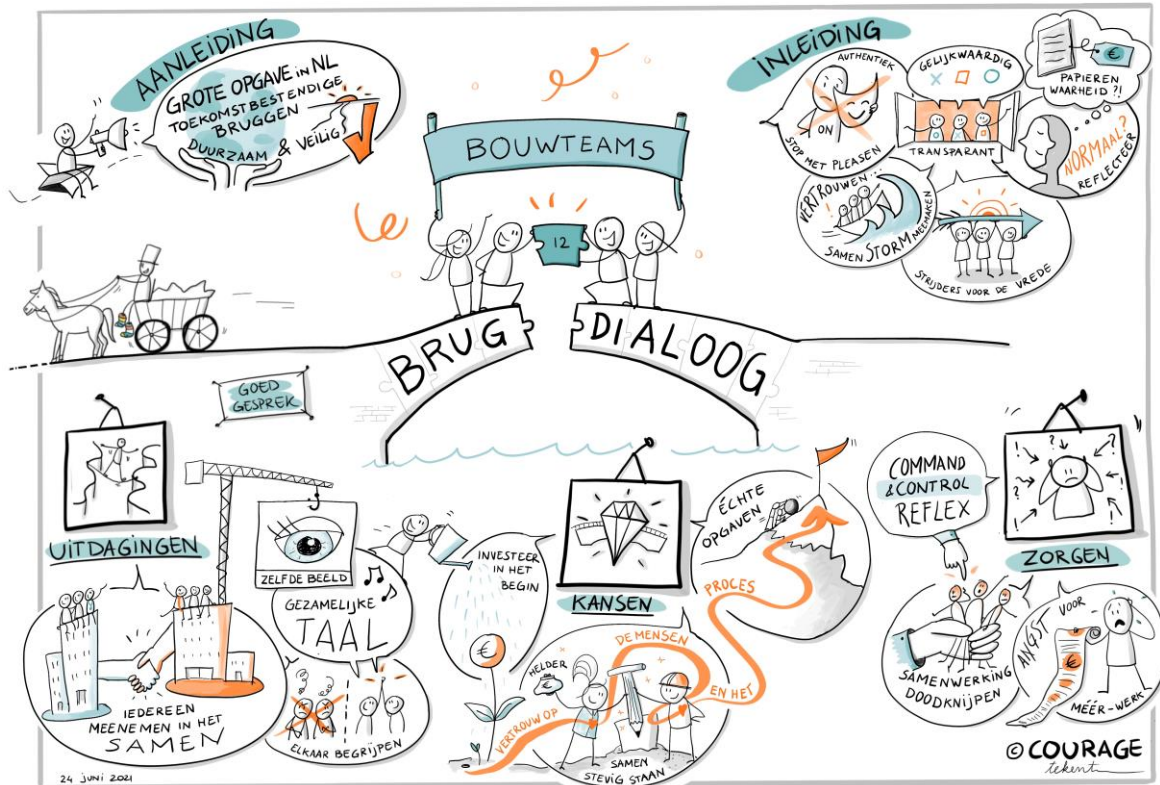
AANLEIDING

GROTE OPGAVE IN NL
TOEKOMSTBESTENDIGE BRUGGEN
DUURZAAM & VEILIG

BOUWTEAMS

12

INLEIDING

AUTHENTIEK
ON
STOP MET PLEASEN

GELIJKWAARDIG
TRANSPARANT

€
PAPIEREN WAARHEID ?!

NORMAAL?
REFLECTEER

VERTROUWEN
SAMEN STORM MEEMAKEN

STRIJDERS VOOR DE VREDE

BRUG

DIALOOG

GOED GESPREK

UITDAGINGEN

IEDEREEN MEENEMEN IN HET SAMEN

ZELFDE BEELD

GEZAMELIJKE TAAL

ELKAAR BEGRIJPEN

INVESTEER IN HET BEGIN

€

KANSEN

ÉCHTE OPGAVEN

PROCES

DE MENSEN
EN HET

HELDER

VERTROUW OP

SAMEN STEVIG STAAN

COMMAND & CONTROL REFLEX

ZORGEN

SAMENWERKING DOODKNIJPEN

ANGST VOOR
€
MEER-WERK

24 juni 2021

© COURAGE
tekent